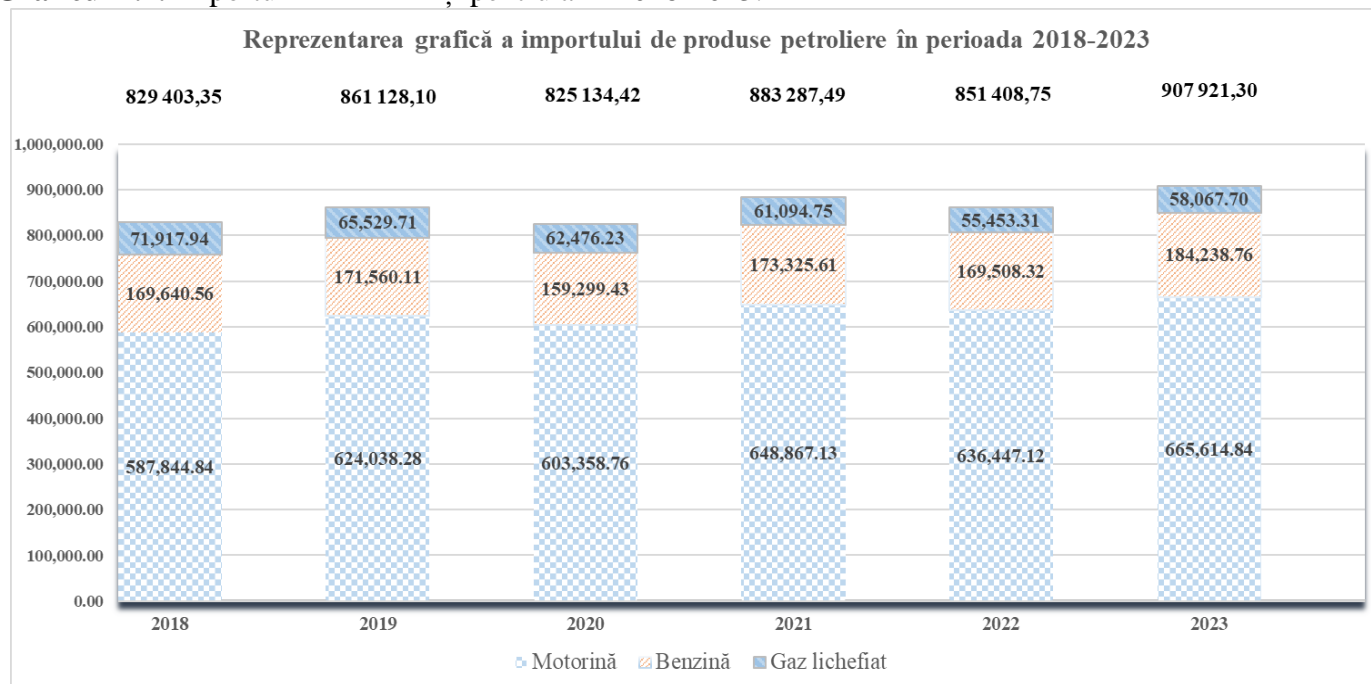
Reprezentarea grafică a importului de produse petroliere în perioada 2018-2023

829 403,35 861 128,10 825 134,42 883 287,49 851 408,75 907 921,30

1,000,000.00
900,000.00
800,000.00
700,000.00
600,000.00
500,000.00
400,000.00
300,000.00
200,000.00
100,000.00
0.00

| | 2018 | 2019 | 2020 | 2021 | 2022 | 2023 |
|---|---|---|---|---|---|---|
| Gaz lichefiat | 71,917.94 | 65,529.71 | 62,476.23 | 61,094.75 | 55,453.31 | 58,067.70 |
| Benzină | 169,640.56 | 171,560.11 | 159,299.43 | 173,325.61 | 169,508.32 | 184,238.76 |
| Motorină | 587,844.84 | 624,038.28 | 603,358.76 | 648,867.13 | 636,447.12 | 665,614.84 |

Motorină Benzină Gaz lichefiat